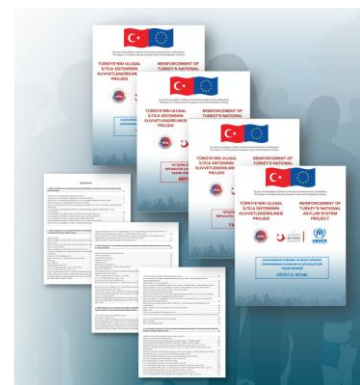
TÜRKİYE'NİN ULUSAL İLTİCA SİSTEMİNİN KUVVETLENDİRİLMESİ PROJESİ

REINFORCEMENT OF TURKEY'S NATIONAL ASYLUM SYSTEM PROJECT

TÜRKİYE'NİN ULUSAL İLTİCA SİSTEMİNİN KUVVETLENDİRİLMESİ PROJESİ

REINFORCEMENT OF TURKEY'S NATIONAL ASYLUM SYSTEM PROJECT

TÜRKİYE'NİN ULUSAL İLTİCA SİSTEMİNİN KUVVETLENDİRİLMESİ PROJESİ

REINFORCEMENT OF TURKEY'S NATIONAL ASYLUM SYSTEM PROJECT

TÜRKİYE'NİN ULUSAL İLTİCA SİSTEMİNİN KUVVETLENDİRİLMESİ PROJESİ

REINFORCEMENT OF TURKEY'S NATIONAL ASYLUM SYSTEM PROJECT

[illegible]

SÖZLÜ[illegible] KİTABI